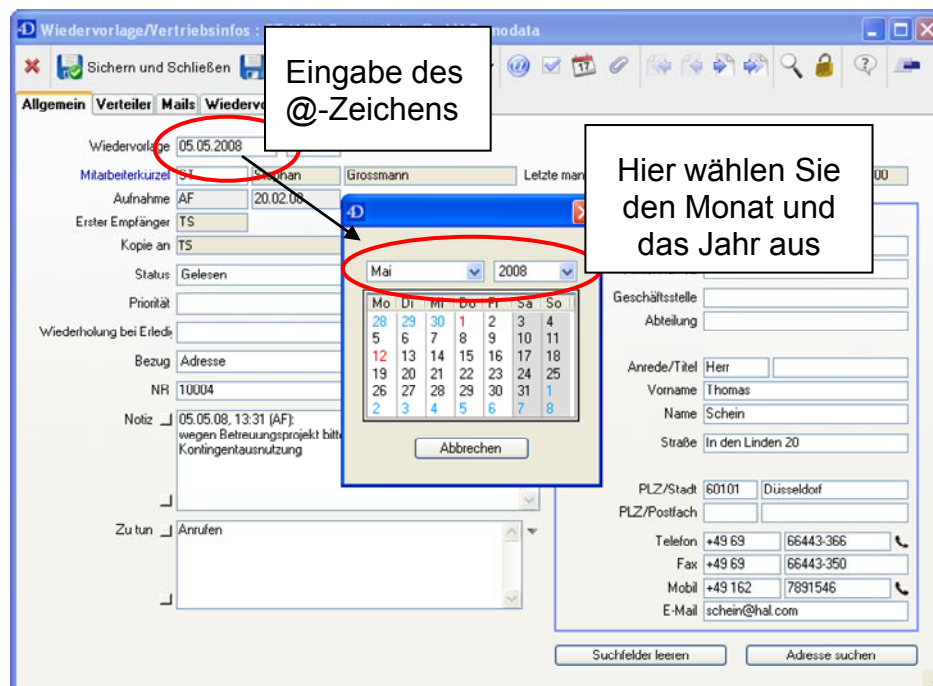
Wiedervorlage/Vertriebsinfos : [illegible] nodata

Sichern und Schließen

Eingabe des @-Zeichens

Allgemein Verteiler Mails Wiederv

Hier wählen Sie den Monat und das Jahr aus

Wiedervorlage 05.05.2008

Mitarbeiterkürzel ST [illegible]phan Grossmann

Letzte man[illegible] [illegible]00

Aufnahme AF 20.02.08

Erster Empfänger TS

Kopie an TS

Status Gelesen

Priorität

Wiederholung bei Erledi

Bezug Adresse

NR 10004

Notiz 05.05.08, 13:31 (AF): wegen Betreuungsprojekt bitte Kontingentausnutzung

Zu tun Anrufen

Mai 2008

| Mo | Di | Mi | Do | Fr | Sa | So |
|---|---|---|---|---|---|---|
| 28 | 29 | 30 | 1 | 2 | 3 | 4 |
| 5 | 6 | 7 | 8 | 9 | 10 | 11 |
| 12 | 13 | 14 | 15 | 16 | 17 | 18 |
| 19 | 20 | 21 | 22 | 23 | 24 | 25 |
| 26 | 27 | 28 | 29 | 30 | 31 | 1 |
| 2 | 3 | 4 | 5 | 6 | 7 | 8 |

Abbrechen

Geschäftsstelle

Abteilung

Anrede/Titel Herr

Vorname Thomas

Name Schein

Straße In den Linden 20

PLZ/Stadt 60101 Düsseldorf

PLZ/Postfach

Telefon +49 69 66443-366

Fax +49 69 66443-350

Mobil +49 162 7891546

E-Mail schein@hal.com

Suchfelder leeren

Adresse suchen